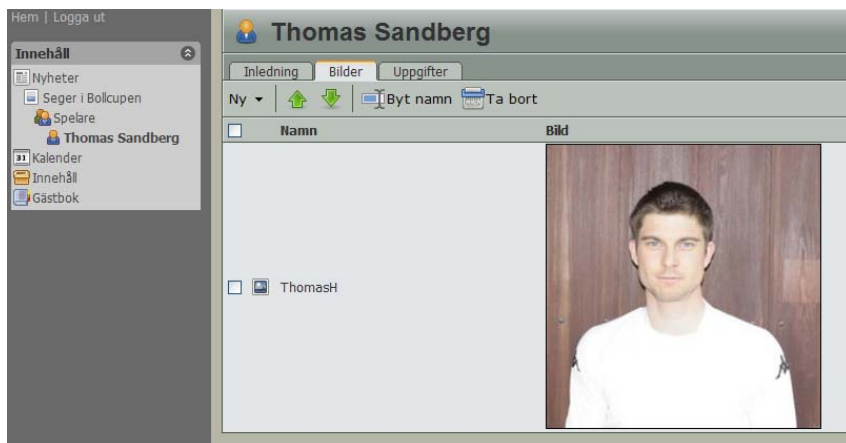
Hem | Logga ut

Innehåll

Nyheter
Seger i Bollcupen
Spelare
Thomas Sandberg
Kalender
Innehåll
Gästbok

Thomas Sandberg

Inledning | Bilder | Uppgifter

Ny | Byt namn | Ta bort

| | Namn | Bild |
|---|---|---|
| | ThomasH | |